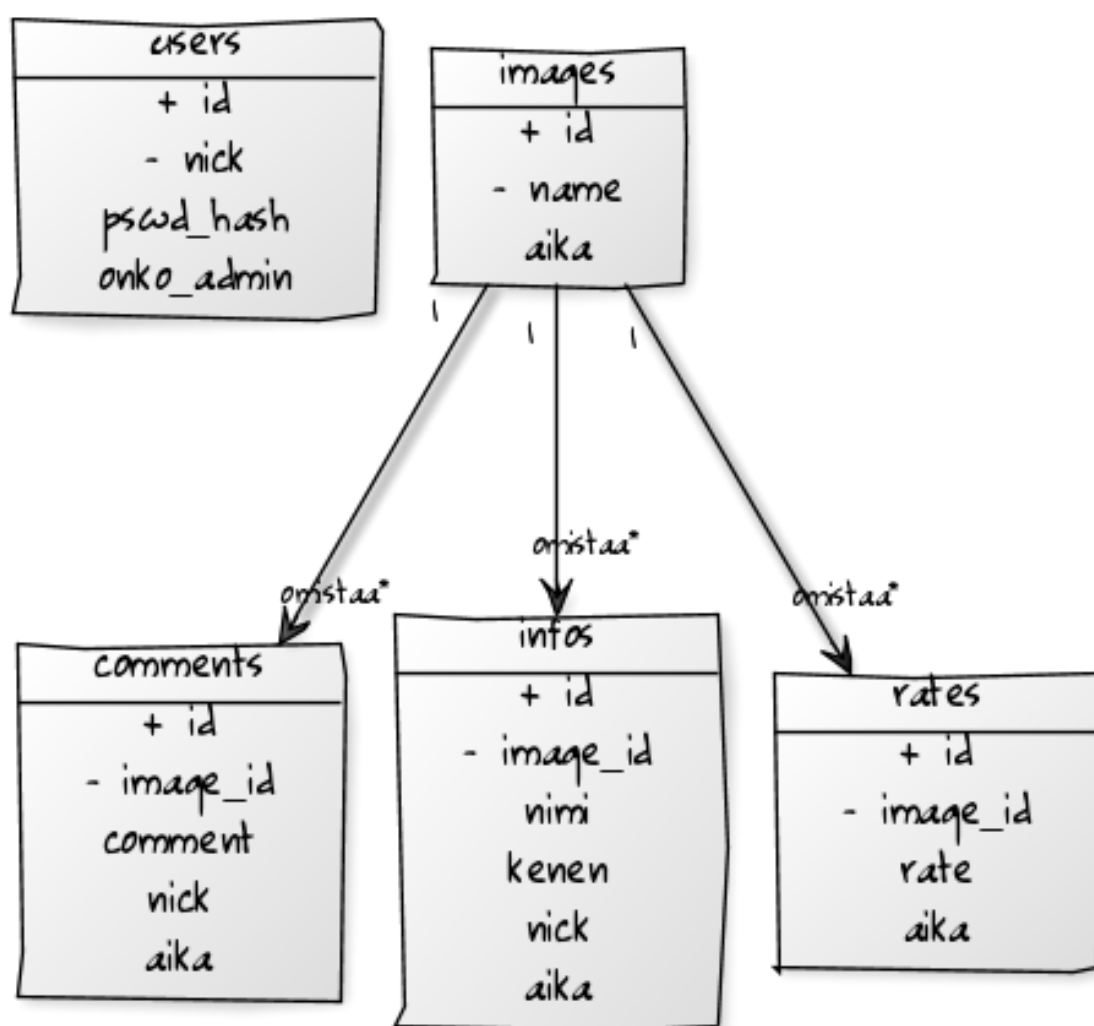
users

+ id
- nick
pswd_hash
onko_admin

images

+ id
- name
aika

1

1

1

omistaa*

omistaa*

omistaa*

comments

+ id
- image_id
comment
nick
aika

infos

+ id
- image_id
nimi
kenen
nick
aika

rates

+ id
- image_id
rate
aika